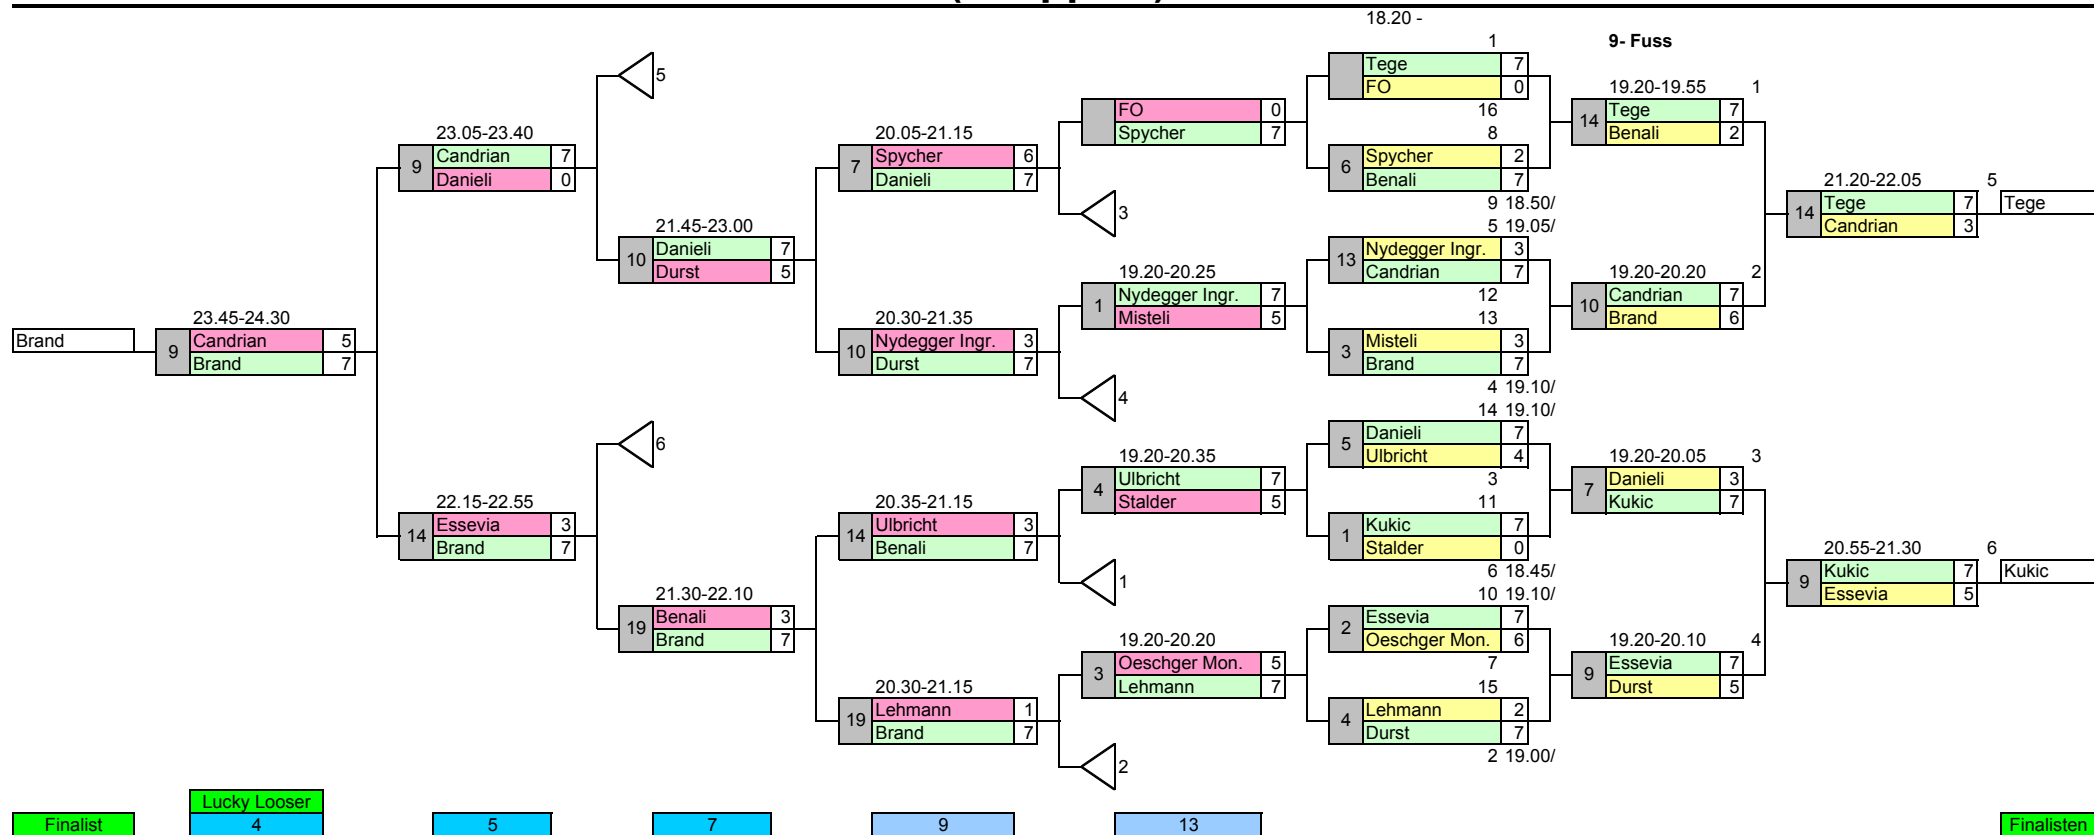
18.20 -
1
9- Fuss
Tege 7
FO 0
16
8
Spycher 2
6 Benali 7
9 18.50/
5 19.05/
13 Nydegger Ingr. 3
Candrian 7
12
13
3 Misteli 3
Brand 7
4 19.10/
14 19.10/
5 Danieli 7
Ulbricht 4
3
11
1 Kukic 7
Stalder 0
6 18.45/
10 19.10/
2 Essevia 7
Oeschger Mon. 6
7
15
4 Lehmann 2
Durst 7
2 19.00/

19.20-19.55 1
14 Tege 7
Benali 2
19.20-20.20 2
10 Candrian 7
Brand 6
19.20-20.05 3
7 Danieli 3
Kukic 7
19.20-20.10 4
9 Essevia 7
Durst 5

21.20-22.05 5
14 Tege 7
Candrian 3
Tege
20.55-21.30 6
9 Kukic 7
Essevia 5
Kukic

FO 0
Spycher 7
3
19.20-20.25
1 Nydegger Ingr. 7
Misteli 5
4
19.20-20.35
4 Ulbricht 7
Stalder 5
1
19.20-20.20
3 Oeschger Mon. 5
Lehmann 7
2

20.05-21.15
7 Spycher 6
Danieli 7
20.30-21.35
10 Nydegger Ingr. 3
Durst 7
20.35-21.15
14 Ulbricht 3
Benali 7
20.30-21.15
19 Lehmann 1
Brand 7

5
21.45-23.00
10 Danieli 7
Durst 5
6
21.30-22.10
19 Benali 3
Brand 7

23.05-23.40
9 Candrian 7
Danieli 0
22.15-22.55
14 Essevia 3
Brand 7

Brand
23.45-24.30
9 Candrian 5
Brand 7

Lucky Looser
Finalist
4
5
7
9
13
Finalisten